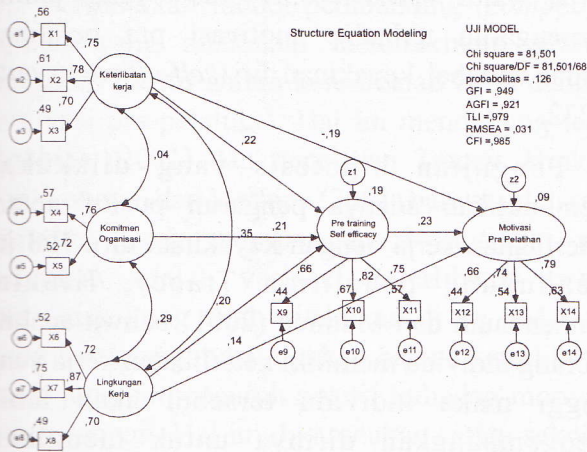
Structure Equation Modeling

UJI MODEL
Chi square = 81,501
Chi square/DF = 81,501/68
probabolitas = ,126
GFI = ,949
AGFI = ,921
TLI = ,979
RMSEA = ,031
CFI = ,985

e1 ,56 X1 ,75
e2 ,61 X2 ,78
e3 ,49 X3 ,70
Keterlibatan kerja
,04
e4 ,57 X4 ,76
e5 ,52 X5 ,72
Komitmen Organisasi
,29
e6 ,52 X6 ,72
e7 ,75 X7 ,87
e8 ,49 X8 ,70
Lingkungan Kerja
,22
-,19
,35
,21
,20
,66
,14
z1
,19
Pre training Self efficacy
,23
z2
,09
Motivasi Pra Pelatihan
,67 ,82 ,75
,44 X9 ,67 X10 ,57 X11
e9 e10 e11
,66 ,74 ,79
,44 X12 ,54 X13 ,63 X14
e12 e13 e14